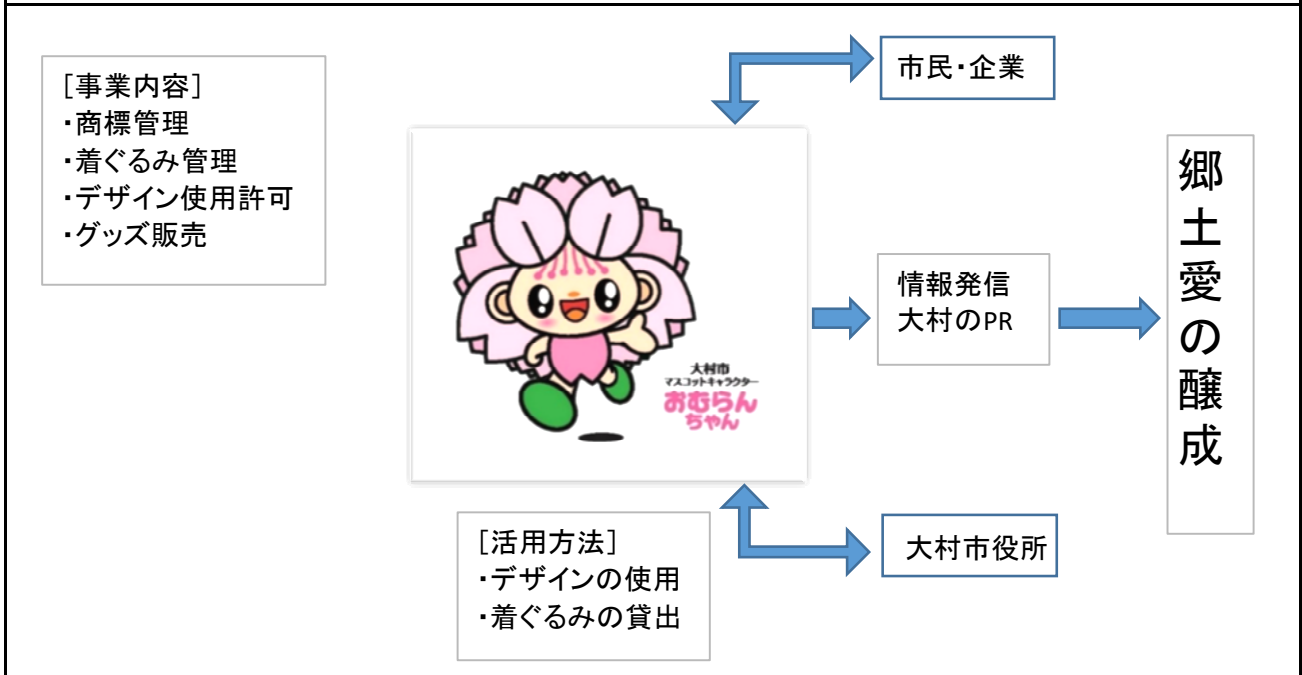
［事業内容］
・商標管理
・着ぐるみ管理
・デザイン使用許可
・グッズ販売

市民・企業

大村市
マスコットキャラクター
おむらんちゃん

情報発信
大村のPR

郷土愛の醸成

［活用方法］
・デザインの使用
・着ぐるみの貸出

大村市役所